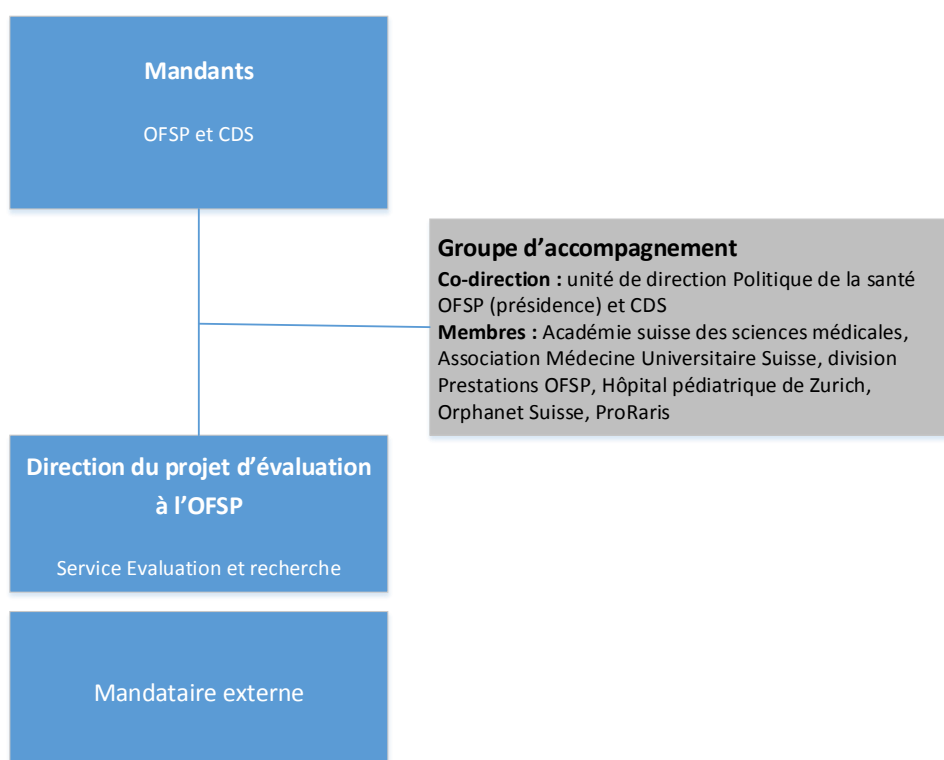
Mandants

OFSP et CDS

Groupe d'accompagnement

Co-direction : unité de direction Politique de la santé OFSP (présidence) et CDS

Membres : Académie suisse des sciences médicales, Association Médecine Universitaire Suisse, division Prestations OFSP, Hôpital pédiatrique de Zurich, Orphanet Suisse, ProRaris

Direction du projet d'évaluation à l'OFSP

Service Evaluation et recherche

Mandataire externe